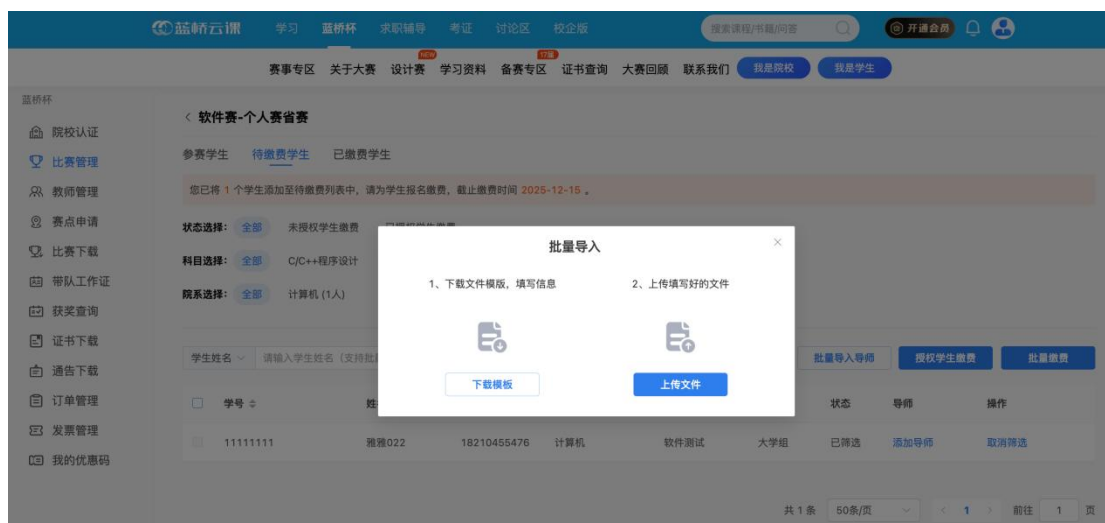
蓝桥云课 学习 蓝桥杯 求职辅导 考证 讨论区 校企版 搜索课程/书籍/问答 开通会员

赛事专区 关于大赛 设计赛 NEW 学习资料 备赛专区 打call 证书查询 大赛回顾 联系我们 我是院校 我是学生

蓝桥杯
院校认证
比赛管理
教师管理
赛点申请
比赛下载
带队工作证
获奖查询
证书下载
通告下载
订单管理
发票管理
我的优惠码

< 软件赛-个人赛省赛

参赛学生 待缴费学生 已缴费学生

您已将 1 个学生添加至待缴费列表中，请为学生报名缴费，截止缴费时间 2025-12-15 。

状态选择： 全部 未授权学生缴费 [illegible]

科目选择： 全部 C/C++程序设计

院系选择： 全部 计算机 (1人)

学生姓名 请输入学生姓名（支持批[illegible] 批量导入导师 授权学生缴费 批量缴费

| | 学号 | 姓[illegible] | | | | | 状态 | 导师 | 操作 |
|---|---|---|---|---|---|---|---|---|---|
| | 11111111 | 雅雅022 | 18210455476 | 计算机 | 软件测试 | 大学组 | 已筛选 | 添加导师 | 取消筛选 |

共1条 50条/页 < 1 > 前往 1 页

批量导入

1、下载文件模版，填写信息

2、上传填写好的文件

下载模板

上传文件